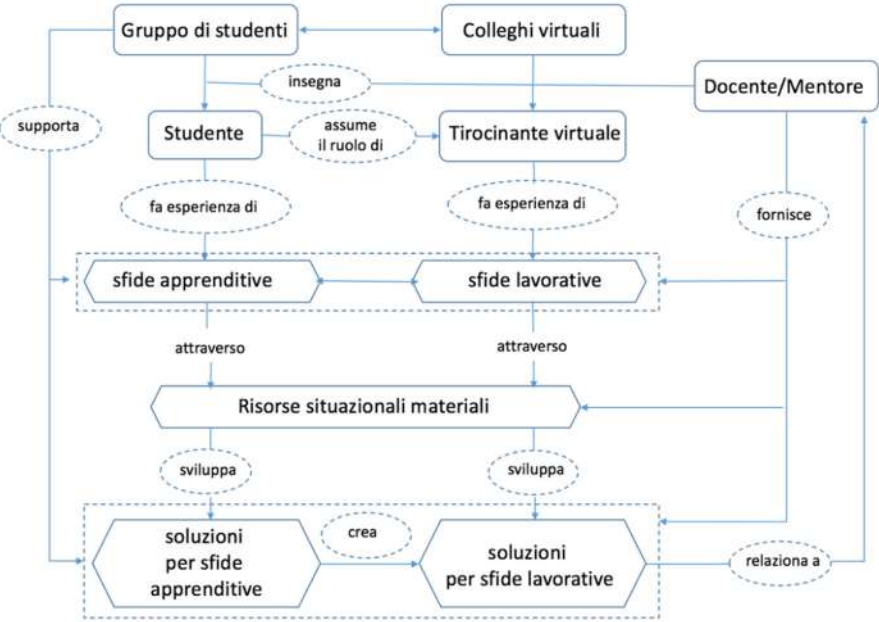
Gruppo di studenti

Colleghi virtuali

insegna

Docente/Mentore

supporta

Studente

assume il ruolo di

Tirocinante virtuale

fa esperienza di

fa esperienza di

fornisce

sfide apprenditive

sfide lavorative

attraverso

attraverso

Risorse situazionali materiali

sviluppa

sviluppa

soluzioni per sfide apprenditive

crea

soluzioni per sfide lavorative

relaziona a